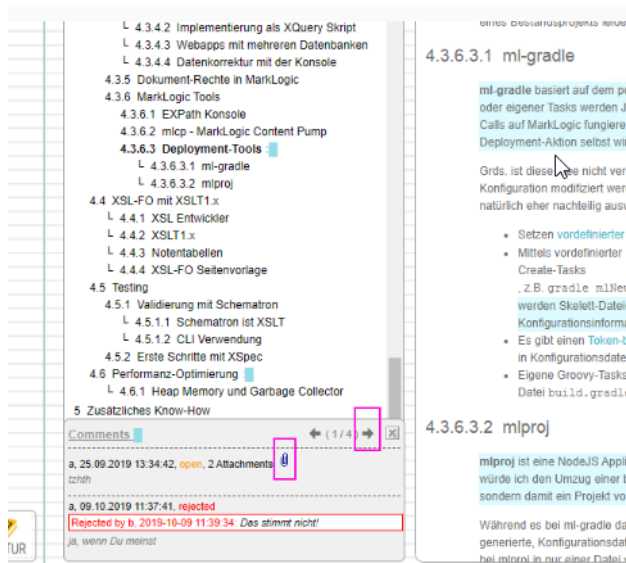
└ 4.3.4.2 Implementierung als XQuery Skript
└ 4.3.4.3 Webapps mit mehreren Datenbanken
└ 4.3.4.4 Datenkorrektur mit der Konsole
4.3.5 Dokument-Rechte in MarkLogic
4.3.6 MarkLogic Tools
4.3.6.1 EXPath Konsole
4.3.6.2 mlcp - MarkLogic Content Pump
4.3.6.3 Deployment-Tools
└ 4.3.6.3.1 ml-gradle
└ 4.3.6.3.2 mlproj
4.4 XSL-FO mit XSLT1.x
└ 4.4.1 XSL Entwickler
└ 4.4.2 XSLT1.x
└ 4.4.3 Notentabellen
└ 4.4.4 XSL-FO Seitenvorlage
4.5 Testing
4.5.1 Validierung mit Schematron
└ 4.5.1.1 Schematron ist XSLT
└ 4.5.1.2 CLI Verwendung
4.5.2 Erste Schritte mit XSpec
4.6 Performanz-Optimierung
└ 4.6.1 Heap Memory und Garbage Collector
5 Zusätzliches Know-How

Comments
( 1 / 4 )

a, 25.09.2019 13:34:42, open, 2 Attachments
tzhth

a, 09.10.2019 11:37:41, rejected
Rejected by b, 2019-10-09 11:39:34: Das stimmt nicht!
ja, wenn Du meinst

TUR

eines Bestandsprojekts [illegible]

4.3.6.3.1 ml-gradle

ml-gradle basiert auf dem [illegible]
oder eigener Tasks werden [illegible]
Calls auf MarkLogic fungiere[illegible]
Deployment-Aktion selbst wi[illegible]

Grds. ist diese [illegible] nicht ver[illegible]
Konfiguration modifiziert werd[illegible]
natürlich eher nachteilig ausw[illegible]

• Setzen vordefinierter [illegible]
• Mittels vordefinierter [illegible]
Create-Tasks
, z.B. gradle mlNe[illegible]
werden Skelett-Datei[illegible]
Konfigurationsinform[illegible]
• Es gibt einen Token-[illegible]
in Konfigurationsdate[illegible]
• Eigene Groovy-Tasks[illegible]
Datei build.gradl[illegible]

4.3.6.3.2 mlproj

mlproj ist eine NodeJS Appl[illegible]
würde ich den Umzug einer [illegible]
sondern damit ein Projekt vo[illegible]

Während es bei ml-gradle da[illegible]
generierte, Konfigurationsdat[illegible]
bei mlproj in nur einer Datei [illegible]